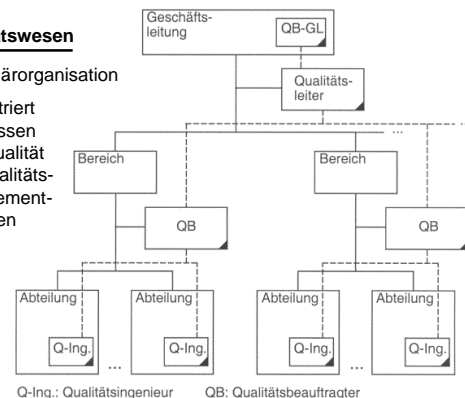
tswesen

ärorganisation

triert
ssen
ualität
alitäts-
ement-
en

Geschäftsleitung
QB-GL
Qualitätsleiter
...
Bereich
Bereich
QB
QB
Abteilung
Abteilung
Abteilung
Abteilung
Q-Ing.
Q-Ing.
Q-Ing.
Q-Ing.
...
...

Q-Ing.: Qualitätsingenieur QB: Qualitätsbeauftragter